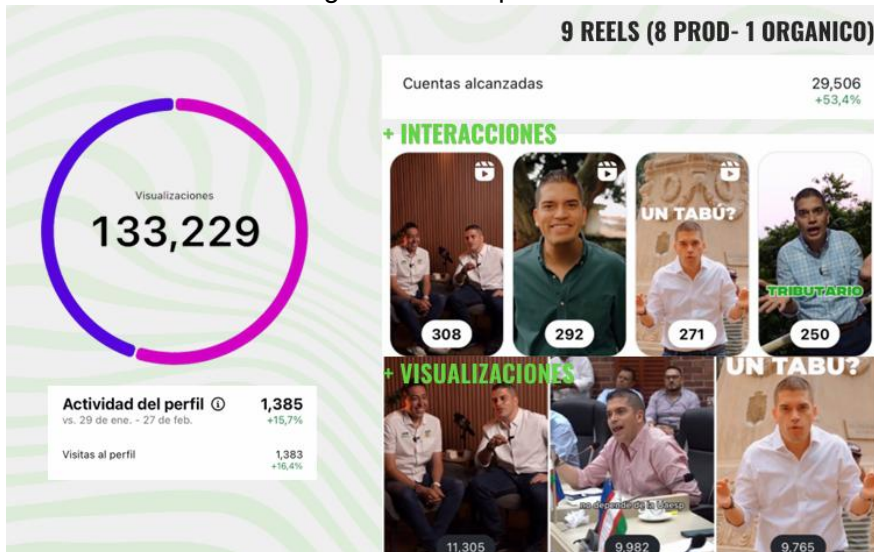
9 REELS (8 PROD- 1 ORGANICO)

Visualizaciones
133,229

Cuentas alcanzadas 29,506
+53,4%

+ INTERACCIONES

UN TABÚ?

TRIBUTARIO

308
292
271
250

Actividad del perfil ⓘ 1,385
vs. 29 de ene. - 27 de feb. +15,7%

Visitas al perfil 1,383
+16,4%

+ VISUALIZACIONES

UN TABU?

no depende de la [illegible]

11,305
9,982
9,765